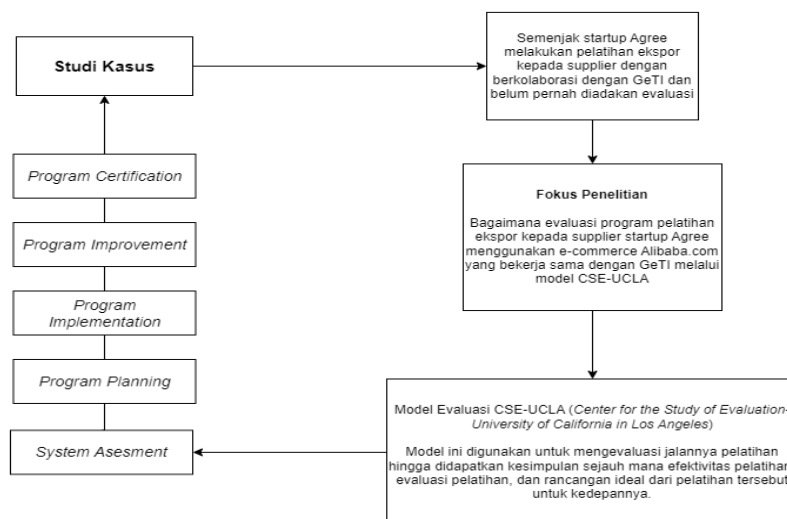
Studi Kasus

Program Certification

Program Improvement

Program Implementation

Program Planning

System Asesment

Semenjak startup Agree melakukan pelatihan ekspor kepada supplier dengan berkolaborasi dengan GeTI dan belum pernah diadakan evaluasi

Fokus Penelitian

Bagaimana evaluasi program pelatihan ekspor kepada supplier startup Agree menggunakan e-commerce Alibaba.com yang bekerja sama dengan GeTI melalui model CSE-UCLA

Model Evaluasi CSE-UCLA (Center for the Study of Evaluation-University of California in Los Angeles)

Model ini digunakan untuk mengevaluasi jalannya pelatihan hingga didapatkan kesimpulan sejauh mana efektivitas pelatihan, evaluasi pelatihan, dan rancangan ideal dari pelatihan tersebut untuk kedepannya.